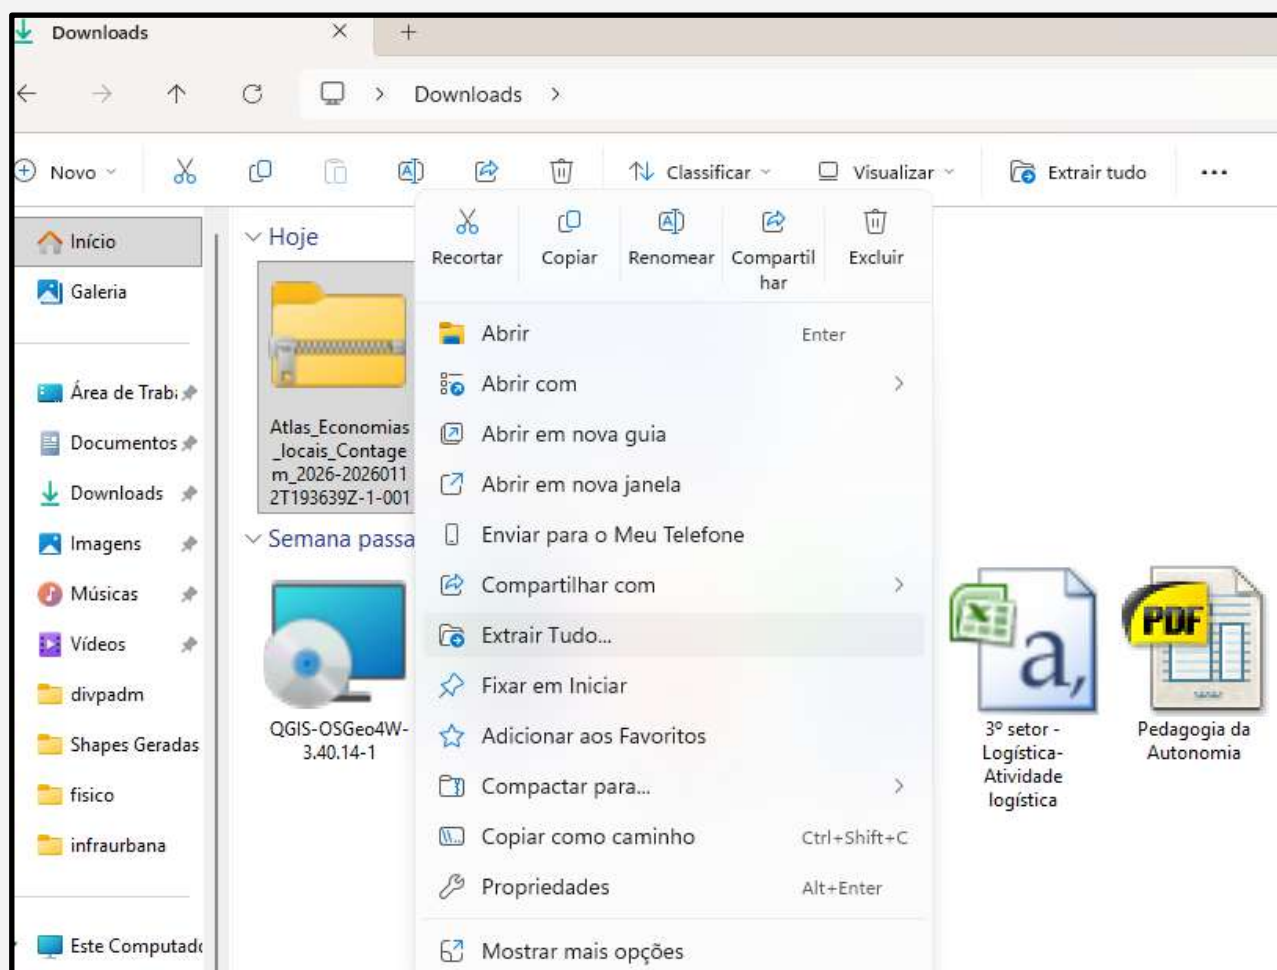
Downloads

Downloads >

Novo Classificar Visualizar Extrair tudo ...

Início
Galeria
Área de Trab
Documentos
Downloads
Imagens
Músicas
Vídeos
divpadm
Shapes Geradas
fisico
infraurbana
Este Computad

Hoje

Atlas_Economias_locais_Contagem_2026-20260112T193639Z-1-001

Semana passa

QGIS-OSGeo4W-3.40.14-1

Recortar
Copiar
Renomear
Compartilhar
Excluir

Abrir Enter
Abrir com
Abrir em nova guia
Abrir em nova janela
Enviar para o Meu Telefone
Compartilhar com
Extrair Tudo...
Fixar em Iniciar
Adicionar aos Favoritos
Compactar para...
Copiar como caminho Ctrl+Shift+C
Propriedades Alt+Enter
Mostrar mais opções

3º setor - Logística- Atividade logística

PDF
Pedagogia da Autonomia